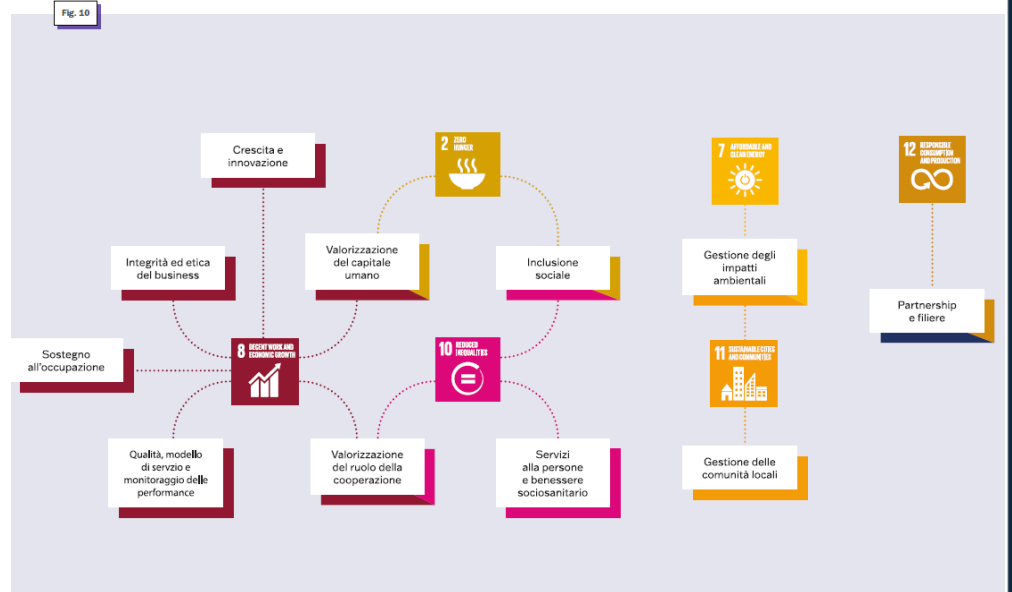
Fig. 10

Crescita e innovazione

2 ZERO HUNGER

7 AFFORDABLE AND CLEAN ENERGY

12 RESPONSIBLE CONSUMPTION AND PRODUCTION

Integrità ed etica del business

Valorizzazione del capitale umano

Inclusione sociale

Gestione degli impatti ambientali

Partnership e filiere

Sostegno all'occupazione

8 DECENT WORK AND ECONOMIC GROWTH

10 REDUCED INEQUALITIES

11 SUSTAINABLE CITIES AND COMMUNITIES

Qualità, modello di servzio e monitoraggio delle performance

Valorizzazione del ruolo della cooperazione

Servizi alla persone e benessere sociosanitario

Gestione delle comunità locali